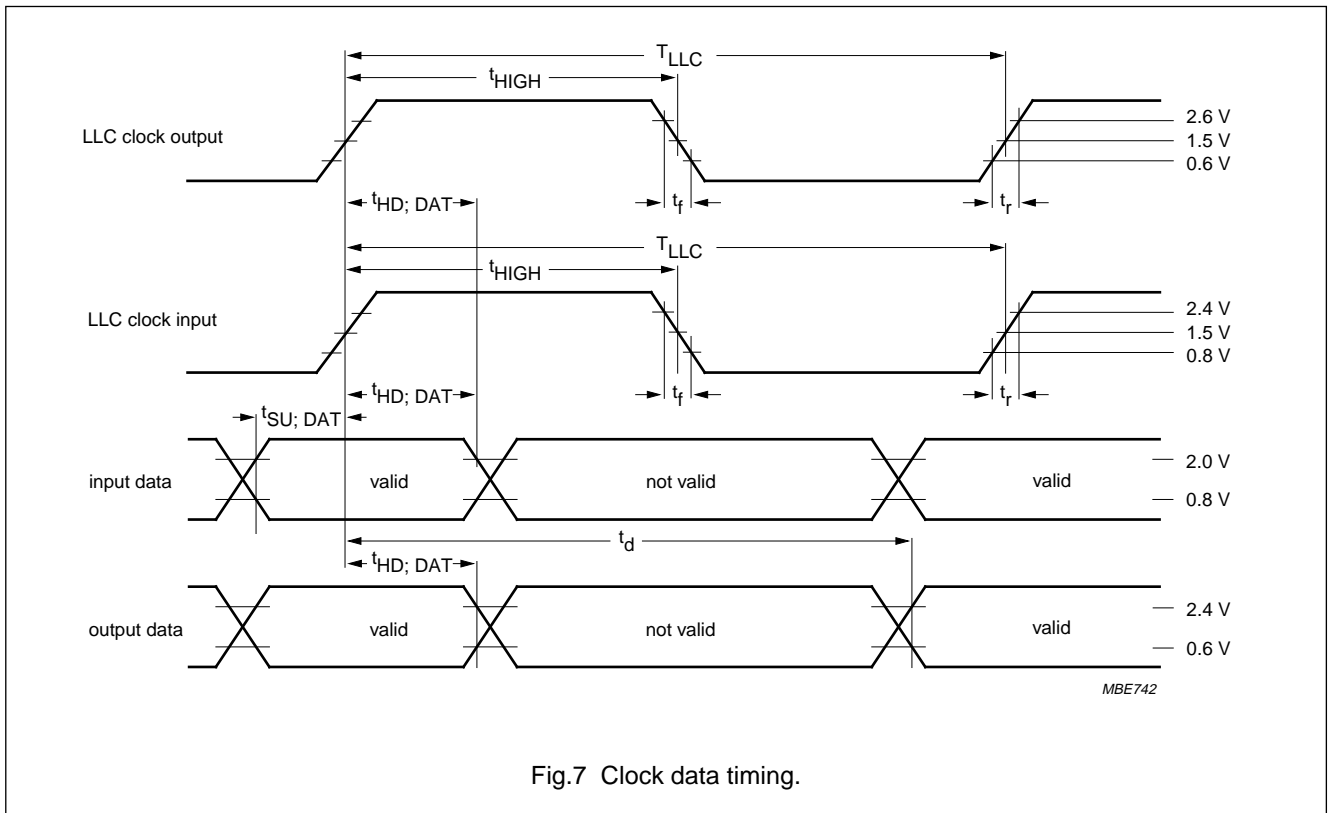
$T_{LLC}$

$t_{HIGH}$

LLC clock output

2.6 V
1.5 V
0.6 V

$t_{HD;\ DAT}$ $t_f$ $t_r$

$T_{LLC}$

$t_{HIGH}$

LLC clock input

2.4 V
1.5 V
0.8 V

$t_{HD;\ DAT}$ $t_f$ $t_r$

$t_{SU;\ DAT}$

input data valid not valid valid

2.0 V
0.8 V

$t_d$

$t_{HD;\ DAT}$

output data valid not valid valid

2.4 V
0.6 V

MBE742

Fig.7 Clock data timing.